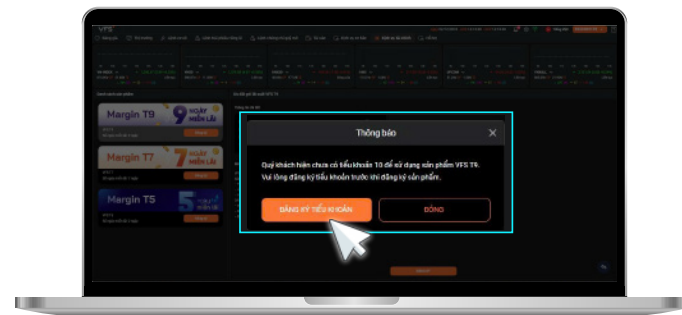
Margin T9
9 NGÀY MIỄN LÃI

Margin T7
7 NGÀY MIỄN LÃI

Margin T5
5 NGÀY MIỄN LÃI

Thông báo

Quý khách hiện chưa có tiểu khoản 10 để sử dụng sản phẩm VFS T9. Vui lòng đăng ký tiểu khoản trước khi đăng ký sản phẩm.

ĐĂNG KÝ TIỂU KHOẢN

ĐÓNG